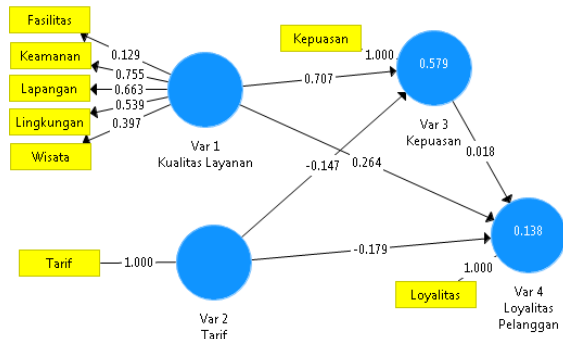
Fasilitas
Keamanan
Lapangan
Lingkungan
Wisata
0.129
0.755
0.663
0.539
0.397
Var 1
Kualitas Layanan
Kepuasan
1.000
0.579
0.707
Var 3
Kepuasan
0.018
-0.147
0.264
Tarif
1.000
Var 2
Tarif
-0.179
0.138
1.000
Loyalitas
Var 4
Loyalitas
Pelanggan